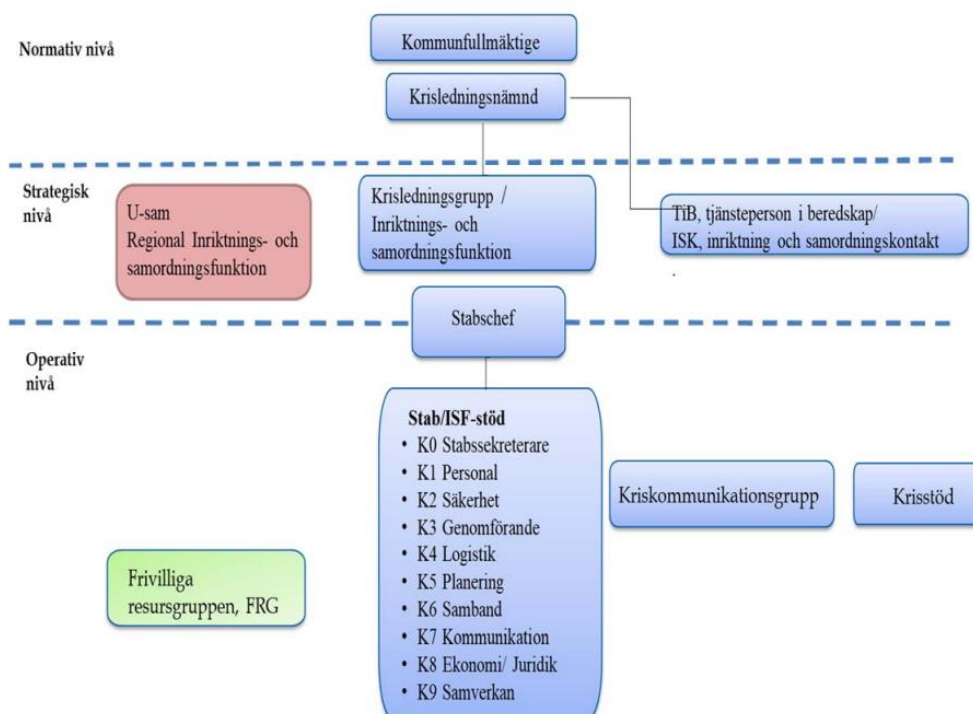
Normativ nivå

Kommunfullmäktige

Krisledningsnämnd

Strategisk nivå

U-sam
Regional Inriktnings- och samordningsfunktion

Krisledningsgrupp / Inriktnings- och samordningsfunktion

TiB, tjänsteperson i beredskap/
ISK, inriktning och samordningskontakt

Stabschef

Operativ nivå

Stab/ISF-stöd
• K0 Stabssekreterare
• K1 Personal
• K2 Säkerhet
• K3 Genomförande
• K4 Logistik
• K5 Planering
• K6 Samband
• K7 Kommunikation
• K8 Ekonomi/ Juridik
• K9 Samverkan

Kriskommunikationsgrupp

Krisstöd

Frivilliga resursgruppen, FRG